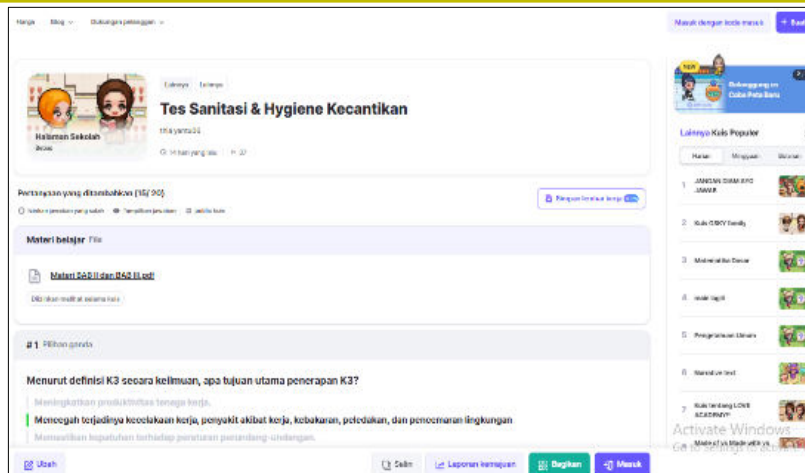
Harga Blog Dukungan pelanggan

Masuk dengan kode masuk + Buat

Lainnya Lainnya

Tes Sanitasi & Hygiene Kecantikan

trisyanto34

14 hari yang lalu 37

Halaman Sekolah Ibuai

Pertanyaan yang ditambahkan (15/20)

Materi belajar File

Materi BAB II dan BAB III.pdf

Dibutuhkan melihat selama kuis

#1 Pilihan ganda

Menurut definisi K3 secara keilmuan, apa tujuan utama penerapan K3?

Meningkatkan produktivitas tenaga kerja.

Mencegah terjadinya kecelakaan kerja, penyakit akibat kerja, kebakaran, peledakan, dan pencemaran lingkungan

Memastikan kepatuhan terhadap peraturan perundang-undangan.

Ubah Salin Laporan kemajuan Bagikan Masuk

Bekerja sama Coba Peta Baru

Lainnya Kuis Populer

Harian Mingguan Bulanan

1 JANGAN DIAM KPO JAWAB

2 Kuis GSKY family

3 Matematika Dasar

4 main lagi

5 Pengetahuan Umum

6 Narrative text

7 Kuis tentang LOVE ACADEMY!

Make it ya Made with ya

Activate Windows
Go to Settings to activate